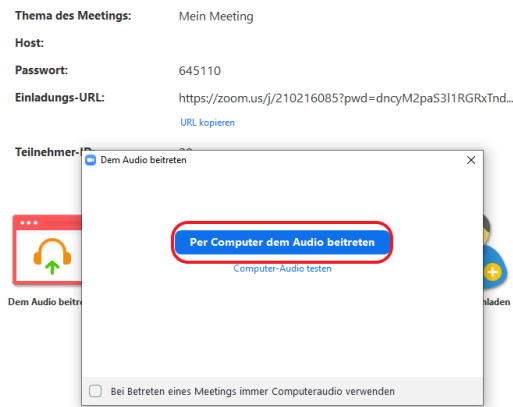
Thema des Meetings: Mein Meeting

Host:

Passwort: 645110

Einladungs-URL: https://zoom.us/j/210216085?pwd=dncyM2paS3I1RGRxTnd...

URL kopieren

Teilnehmer-I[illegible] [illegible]

Dem Audio beitreten

×

Per Computer dem Audio beitreten

Computer-Audio testen

Dem Audio beitre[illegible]

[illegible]nladen

Bei Betreten eines Meetings immer Computeraudio verwenden